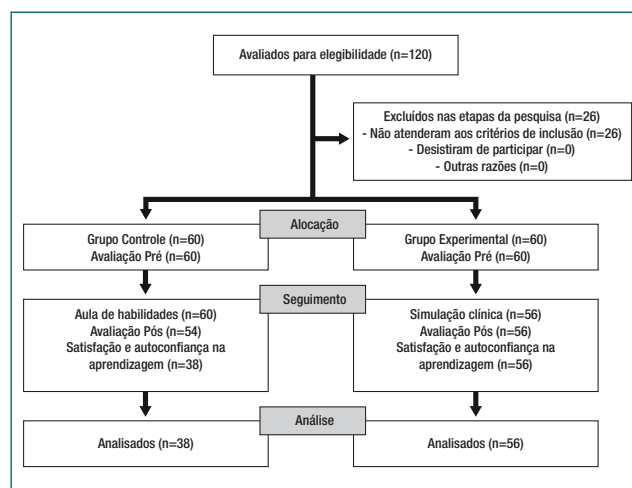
Avaliados para elegibilidade (n=120)

Excluídos nas etapas da pesquisa (n=26)
- Não atenderam aos critérios de inclusão (n=26)
- Desistiram de participar (n=0)
- Outras razões (n=0)

Alocação

Grupo Controle (n=60)
Avaliação Pré (n=60)

Grupo Experimental (n=60)
Avaliação Pré (n=60)

Seguimento

Aula de habilidades (n=60)
Avaliação Pós (n=54)
Satisfação e autoconfiança na aprendizagem (n=38)

Simulação clínica (n=56)
Avaliação Pós (n=56)
Satisfação e autoconfiança na aprendizagem (n=56)

Análise

Analisados (n=38)

Analisados (n=56)